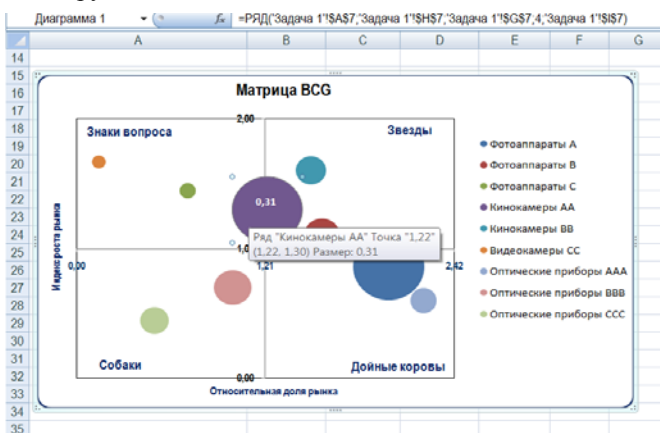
Диаграмма 1 $f_x$ =РЯД('Задача 1'!$A$7;'Задача 1'!$H$7;'Задача 1'!$G$7;4;'Задача 1'!$I$7)

| | A | B | C | D | E | F | G |
|---|---|---|---|---|---|---|---|
| 14 | | | | | | | |
| 15 | | | | | | | |
| 16 | | | | | | | |
| 17 | | | | | | | |
| 18 | | | | | | | |
| 19 | | | | | | | |
| 20 | | | | | | | |
| 21 | | | | | | | |
| 22 | | | | | | | |
| 23 | | | | | | | |
| 24 | | | | | | | |
| 25 | | | | | | | |
| 26 | | | | | | | |
| 27 | | | | | | | |
| 28 | | | | | | | |
| 29 | | | | | | | |
| 30 | | | | | | | |
| 31 | | | | | | | |
| 32 | | | | | | | |
| 33 | | | | | | | |
| 34 | | | | | | | |
| 35 | | | | | | | |

Матрица BCG

Знаки вопроса

Звезды

Собаки

Дойные коровы

2,00

1,0

0,00

1,21

2,42

0,00

0,31

Ряд "Кинокамеры АА" Точка "1,22"
(1,22, 1,30) Размер: 0,31

Индекс роста рынка

Относительная доля рынка

Фотоаппараты А
Фотоаппараты В
Фотоаппараты С
Кинокамеры АА
Кинокамеры ВВ
Видеокамеры СС
Оптические приборы ААА
Оптические приборы ВВВ
Оптические приборы ССС